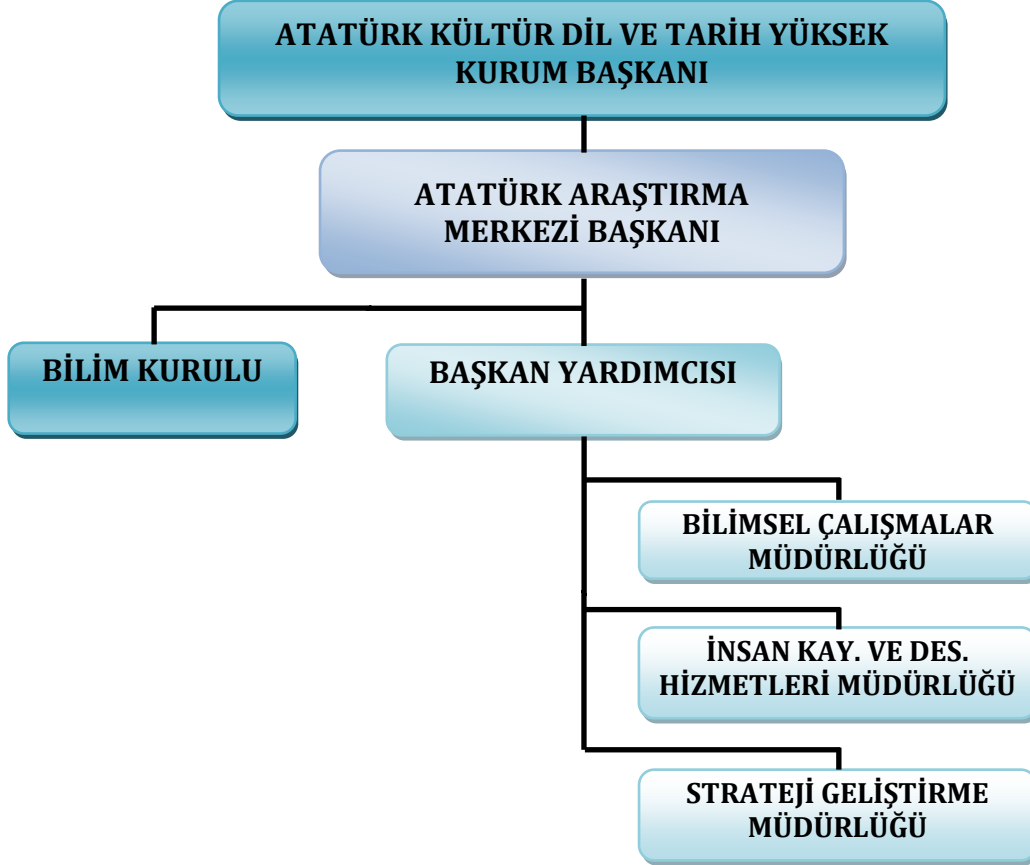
ATATÜRK KÜLTÜR DİL VE TARİH YÜKSEK KURUM BAŞKANI

ATATÜRK ARAŞTIRMA MERKEZİ BAŞKANI

BİLİM KURULU

BAŞKAN YARDIMCISI

BİLİMSEL ÇALIŞMALAR MÜDÜRLÜĞÜ

İNSAN KAY. VE DES. HİZMETLERİ MÜDÜRLÜĞÜ

STRATEJİ GELİŞTİRME MÜDÜRLÜĞÜ